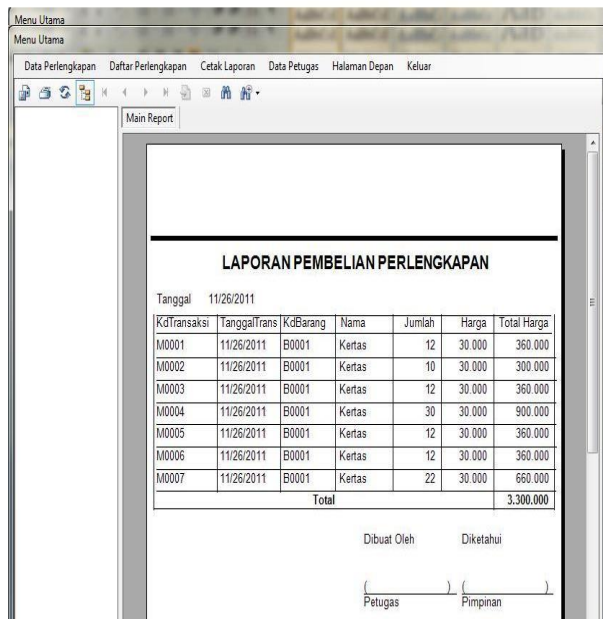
Menu Utama

Menu Utama

Data Perlengkapan   Daftar Perlengkapan   Cetak Laporan   Data Petugas   Halaman Depan   Keluar

Main Report

LAPORAN PEMBELIAN PERLENGKAPAN

Tanggal   11/26/2011

| KdTransaksi | TanggalTrans | KdBarang | Nama | Jumlah | Harga | Total Harga |
|---|---|---|---|---|---|---|
| M0001 | 11/26/2011 | B0001 | Kertas | 12 | 30.000 | 360.000 |
| M0002 | 11/26/2011 | B0001 | Kertas | 10 | 30.000 | 300.000 |
| M0003 | 11/26/2011 | B0001 | Kertas | 12 | 30.000 | 360.000 |
| M0004 | 11/26/2011 | B0001 | Kertas | 30 | 30.000 | 900.000 |
| M0005 | 11/26/2011 | B0001 | Kertas | 12 | 30.000 | 360.000 |
| M0006 | 11/26/2011 | B0001 | Kertas | 12 | 30.000 | 360.000 |
| M0007 | 11/26/2011 | B0001 | Kertas | 22 | 30.000 | 660.000 |
| Total | | | | | | 3.300.000 |

Dibuat Oleh   Diketahui

(   ) (   )
Petugas   Pimpinan